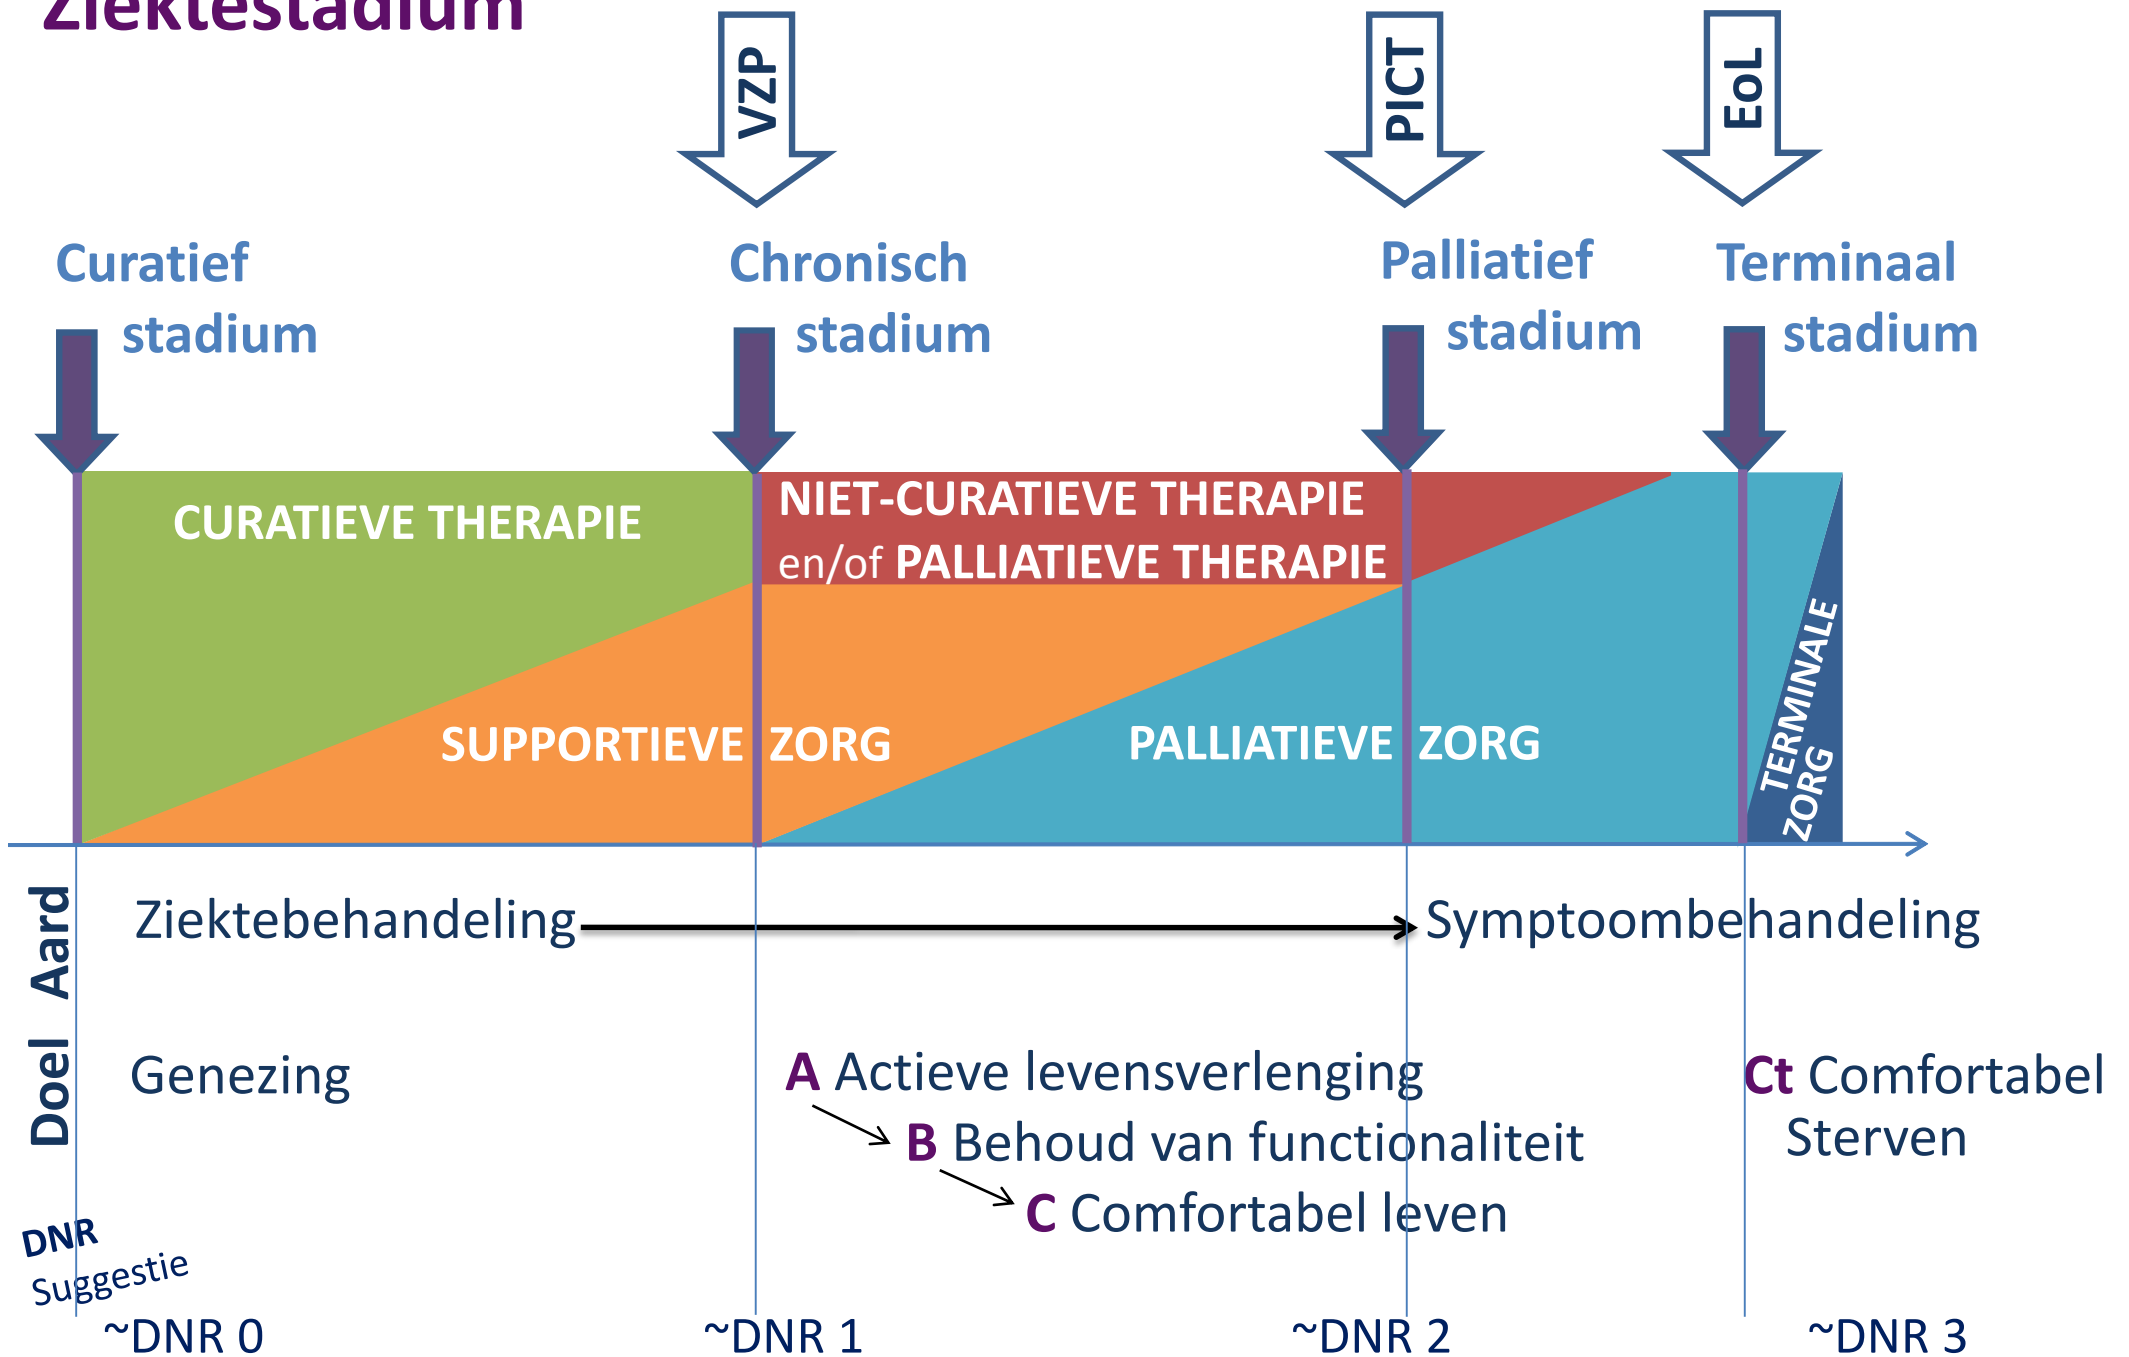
Ziektestadium

VZP

PICT

EoL

Curatief stadium

Chronisch stadium

Palliatief stadium

Terminaal stadium

CURATIEVE THERAPIE

NIET-CURATIEVE THERAPIE en/of PALLIATIEVE THERAPIE

SUPPORTIEVE ZORG

PALLIATIEVE ZORG

TERMINALE ZORG

Aard

Ziektebehandeling

Symptoombehandeling

Doel

Genezing

A Actieve levensverlenging

B Behoud van functionaliteit

C Comfortabel leven

Ct Comfortabel Sterven

DNR Suggestie

~DNR 0

~DNR 1

~DNR 2

~DNR 3